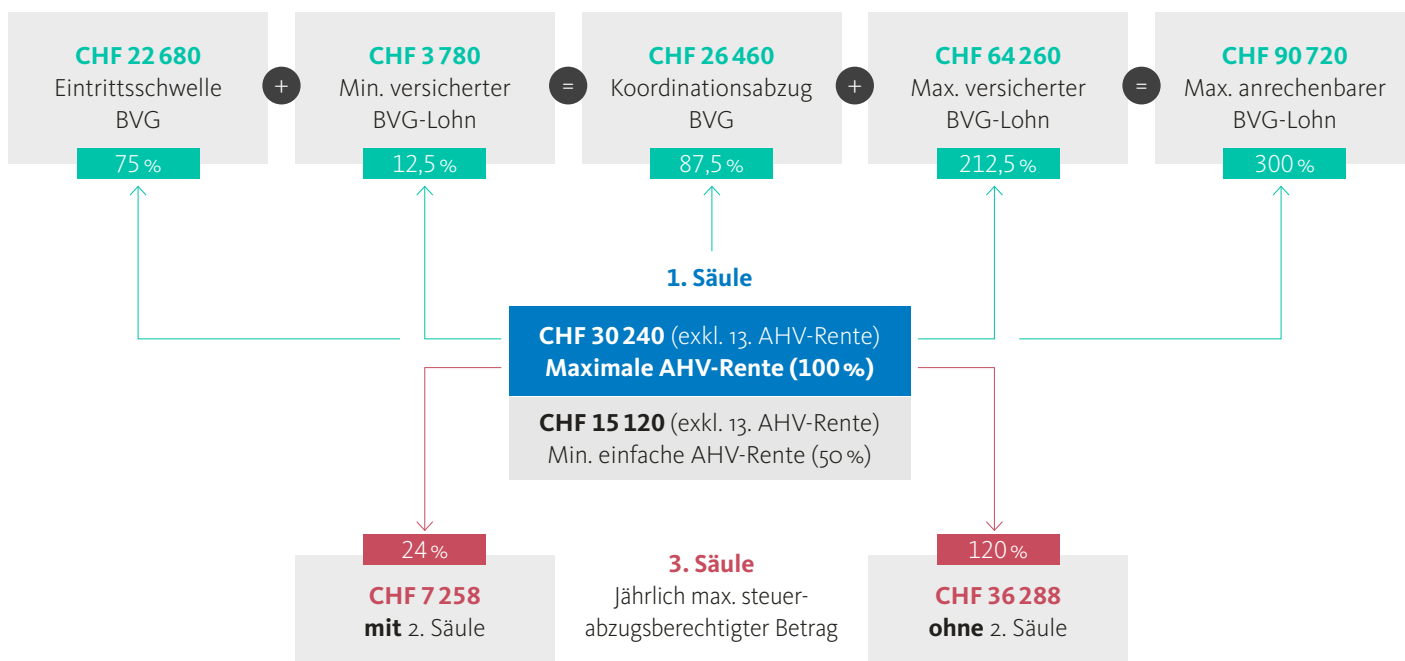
CHF 22 680
Eintrittsschwelle BVG
75 %

+

CHF 3 780
Min. versicherter BVG-Lohn
12,5 %

=

CHF 26 460
Koordinationsabzug BVG
87,5 %

+

CHF 64 260
Max. versicherter BVG-Lohn
212,5 %

=

CHF 90 720
Max. anrechenbarer BVG-Lohn
300 %

1. Säule

CHF 30 240 (exkl. 13. AHV-Rente)
Maximale AHV-Rente (100 %)

CHF 15 120 (exkl. 13. AHV-Rente)
Min. einfache AHV-Rente (50 %)

24 %
CHF 7 258
mit 2. Säule

3. Säule
Jährlich max. steuerabzugsberechtigter Betrag

120 %
CHF 36 288
ohne 2. Säule